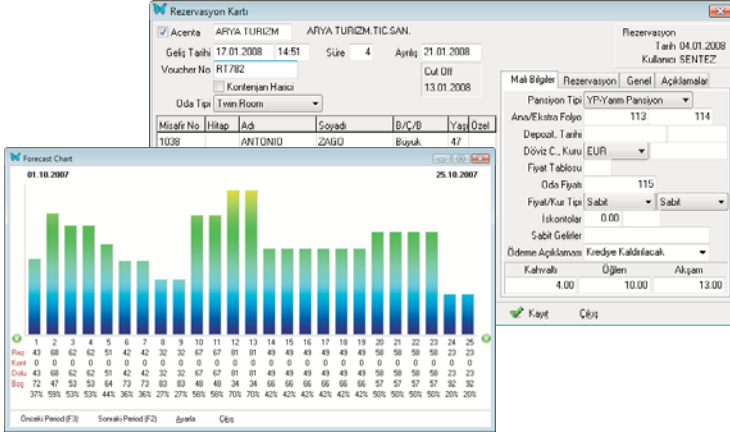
Rezervasyon Kartı

Acenta ARYA TURIZM ARYA TURIZM.TIC.SAN.

Rezervasyon
Tarih 04.01.2008
Kullanıcı SENTEZ

Geliş Tarihi 17.01.2008 14:51 Süre 4 Ayrılış 21.01.2008

Voucher No RT782

Cut Off 13.01.2008

Kontenjan Harici

Oda Tipi Twin Room

| Misafir No | Hitap | Adı | Soyadı | B/Ç/B | Yaş | Özel |
|---|---|---|---|---|---|---|
| 1038 | | ANTONIO | ZAGO | Buyuk | 47 | |

Mali Bilgiler | Rezervasyon | Genel | Açıklamalar

Pansiyon Tipi YP-Yarım Pansiyon
Ana/Ekstra Folyo 113 114
Depozit. Tarihi
Döviz C., Kuru EUR
Fiyat Tablosu
Oda Fiyatı 115
Fiyat/Kur Tipi Sabit Sabit
İskontolar 0.00
Sabit Gelirler
Ödeme Açıklaması Krediye Kaldırılacak

| Kahvaltı | Öğlen | Akşam |
|---|---|---|
| 4.00 | 10.00 | 13.00 |

Kayıt Çıkış

Forecast Chart

01.10.2007 25.10.2007

| | 1 | 2 | 3 | 4 | 5 | 6 | 7 | 8 | 9 | 10 | 11 | 12 | 13 | 14 | 15 | 16 | 17 | 18 | 19 | 20 | 21 | 22 | 23 | 24 | 25 |
|---|---|---|---|---|---|---|---|---|---|---|---|---|---|---|---|---|---|---|---|---|---|---|---|---|---|
| Rez | 43 | 68 | 62 | 62 | 51 | 42 | 42 | 32 | 32 | 67 | 67 | 81 | 81 | 49 | 49 | 49 | 49 | 49 | 49 | 58 | 58 | 58 | 23 | 23 | 23 |
| Kont | 0 | 0 | 0 | 0 | 0 | 0 | 0 | 0 | 0 | 0 | 0 | 0 | 0 | 0 | 0 | 0 | 0 | 0 | 0 | 0 | 0 | 0 | 0 | 0 | 0 |
| Dolu | 43 | 68 | 62 | 62 | 51 | 42 | 42 | 32 | 32 | 67 | 67 | 81 | 81 | 49 | 49 | 49 | 49 | 49 | 49 | 58 | 58 | 58 | 23 | 23 | 23 |
| Boş | 72 | 47 | 53 | 53 | 64 | 73 | 73 | 83 | 83 | 48 | 48 | 34 | 34 | 66 | 66 | 66 | 66 | 66 | 66 | 57 | 57 | 57 | 92 | 92 | 92 |
| | 37% | 59% | 53% | 53% | 44% | 36% | 36% | 27% | 27% | 58% | 58% | 70% | 70% | 42% | 42% | 42% | 42% | 42% | 42% | 50% | 50% | 50% | 20% | 20% | 20% |

Önceki Period (F3) Sonraki Period (F2) Ayarla Çıkış